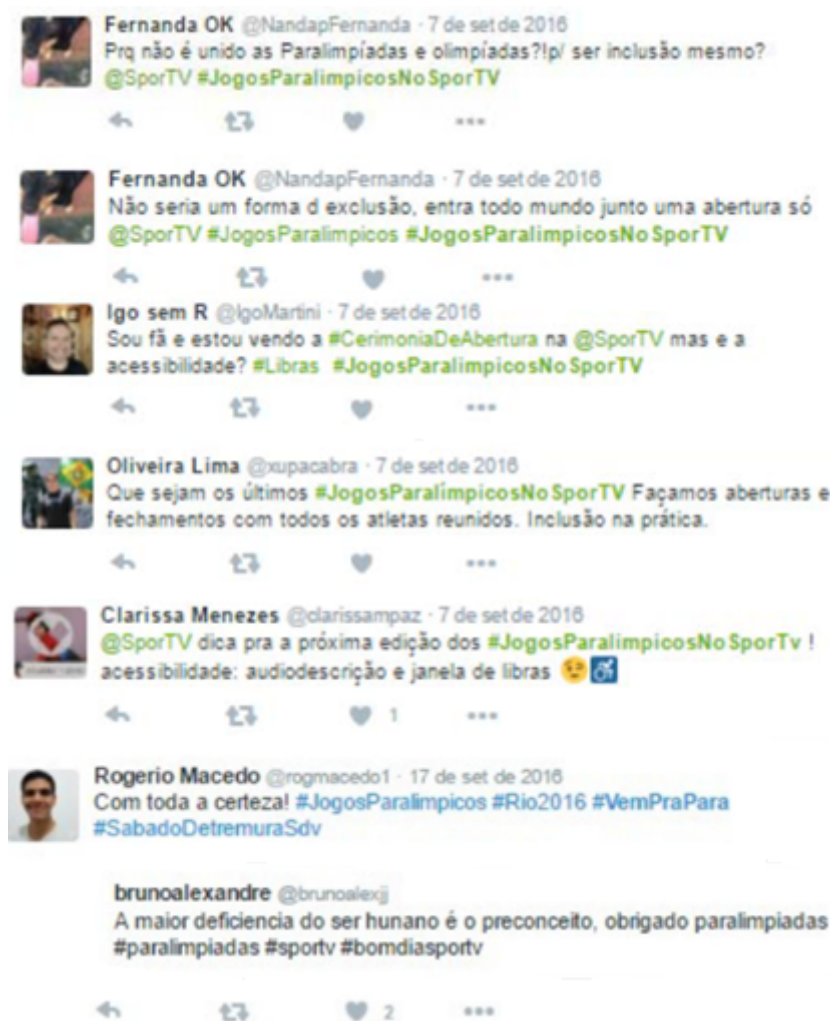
Fernanda OK @NandapFernanda · 7 de set de 2016
Prq não é unido as Paralimpíadas e olimpíadas?!p/ ser inclusão mesmo? @SporTV #JogosParalimpicosNoSporTV

Fernanda OK @NandapFernanda · 7 de set de 2016
Não seria um forma d exclusão, entra todo mundo junto uma abertura só @SporTV #JogosParalimpicos #JogosParalimpicosNoSporTV

Igo sem R @IgoMartini · 7 de set de 2016
Sou fã e estou vendo a #CerimoniaDeAbertura na @SporTV mas e a acessibilidade? #Libras #JogosParalimpicosNoSporTV

Oliveira Lima @xupacabra · 7 de set de 2016
Que sejam os últimos #JogosParalimpicosNoSporTV Façamos aberturas e fechamentos com todos os atletas reunidos. Inclusão na prática.

Clarissa Menezes @clarissampaz · 7 de set de 2016
@SporTV dica pra a próxima edição dos #JogosParalimpicosNoSporTv ! acessibilidade: audiodescrição e janela de libras

1

Rogerio Macedo @rogmacedo1 · 17 de set de 2016
Com toda a certeza! #JogosParalimpicos #Rio2016 #VemPraPara #SabadoDetremuraSdv

brunoalexandre @brunoalexjj
A maior deficiencia do ser hunano é o preconceito, obrigado paralimpiadas #paralimpiadas #sportv #bomdiasportv

2